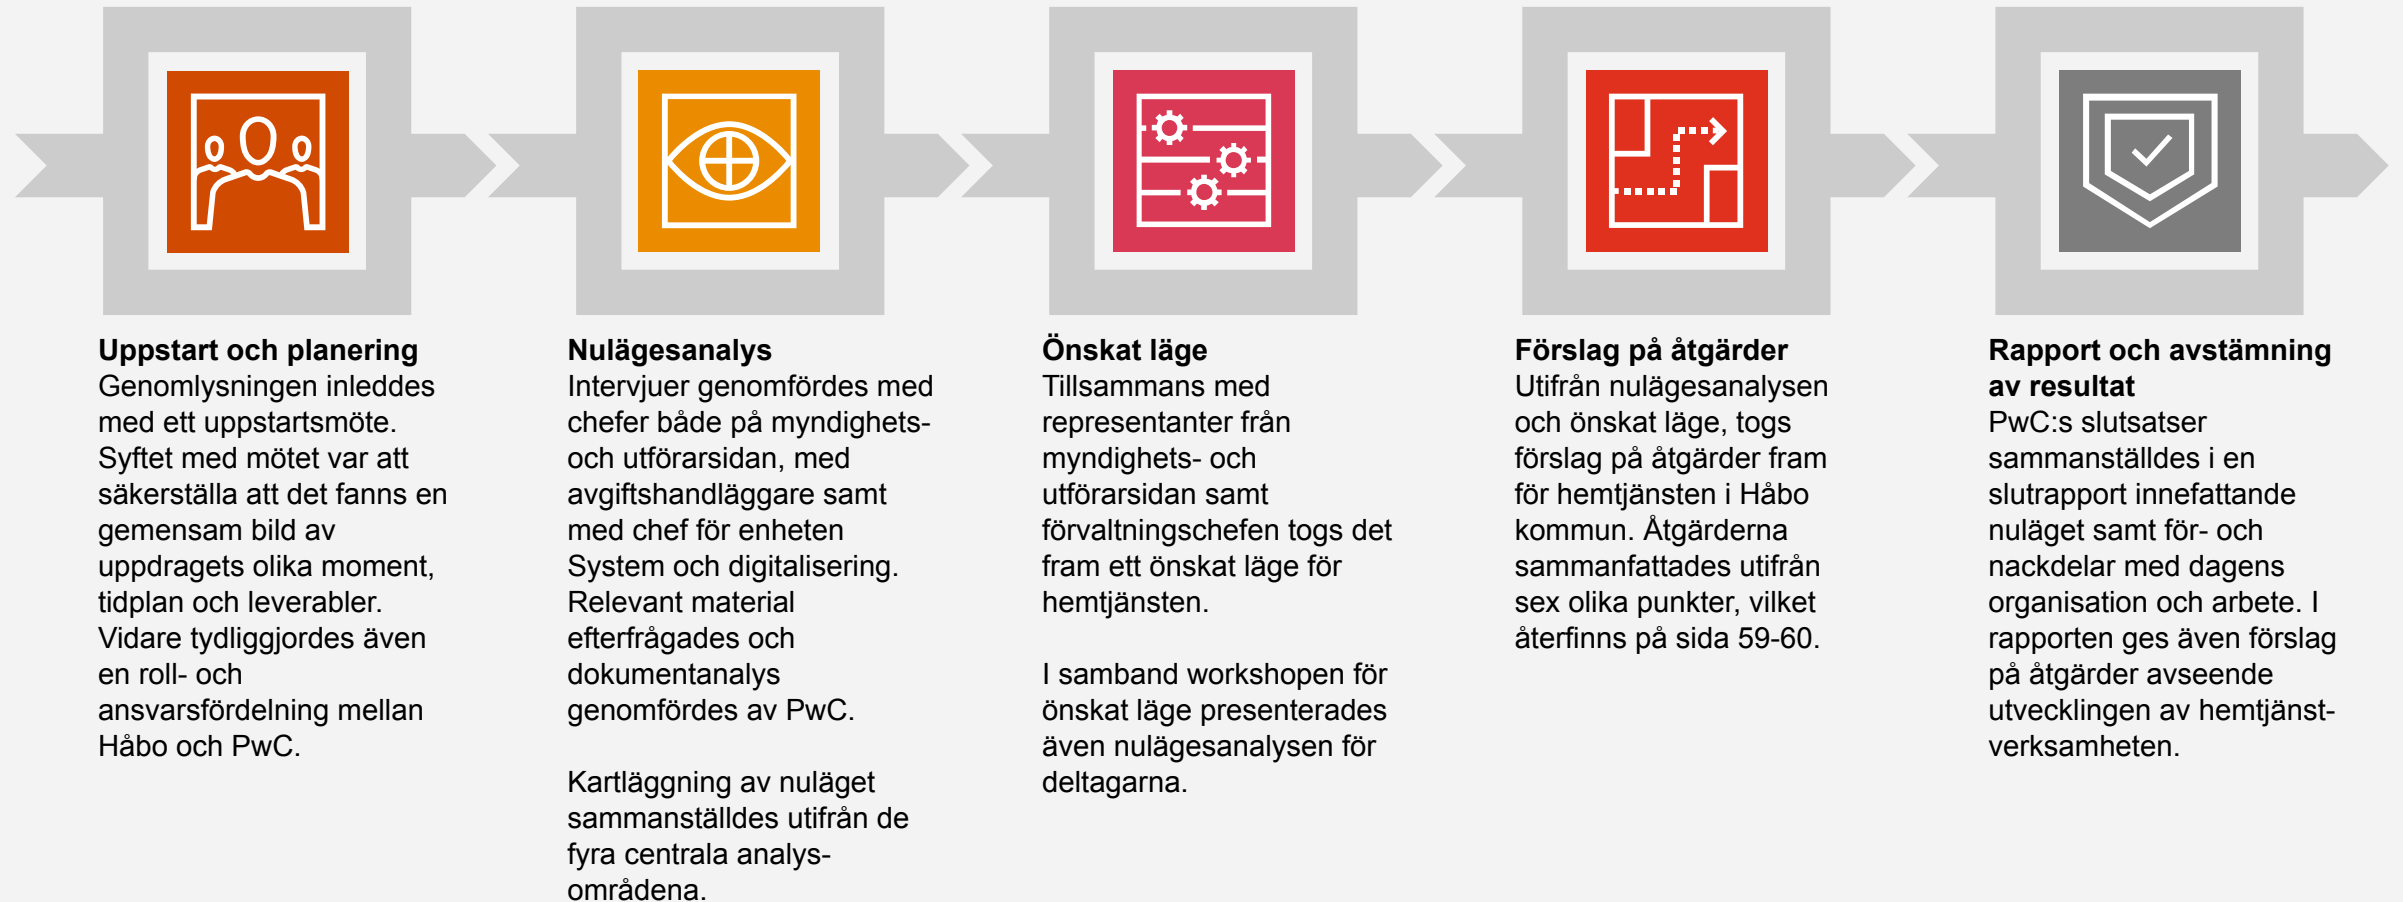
**Uppstart och planering**
Genomlysningen inleddes med ett uppstartsmöte. Syftet med mötet var att säkerställa att det fanns en gemensam bild av uppdragets olika moment, tidplan och leverabler. Vidare tydliggjordes även en roll- och ansvarsfördelning mellan Håbo och PwC.

**Nulägesanalys**
Intervjuer genomfördes med chefer både på myndighets- och utförarsidan, med avgiftshandläggare samt med chef för enheten System och digitalisering. Relevant material efterfrågades och dokumentanalys genomfördes av PwC.

Kartläggning av nuläget sammanställdes utifrån de fyra centrala analys-områdena.

**Önskat läge**
Tillsammans med representanter från myndighets- och utförarsidan samt förvaltningschefen togs det fram ett önskat läge för hemtjänsten.

I samband workshopen för önskat läge presenterades även nulägesanalysen för deltagarna.

**Förslag på åtgärder**
Utifrån nulägesanalysen och önskat läge, togs förslag på åtgärder fram för hemtjänsten i Håbo kommun. Åtgärderna sammanfattades utifrån sex olika punkter, vilket återfinns på sida 59-60.

**Rapport och avstämning av resultat**
PwC:s slutsatser sammanställdes i en slutrapport innefattande nuläget samt för- och nackdelar med dagens organisation och arbete. I rapporten ges även förslag på åtgärder avseende utvecklingen av hemtjänst-verksamheten.